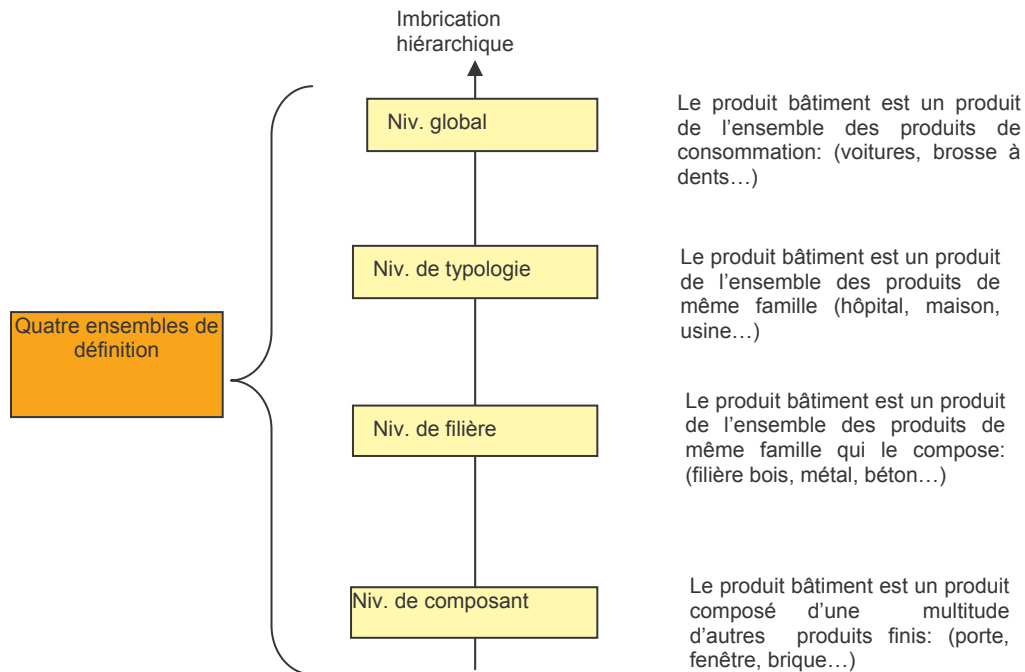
Imbrication hiérarchique

Quatre ensembles de définition

Niv. global

Le produit bâtiment est un produit de l'ensemble des produits de consommation: (voitures, brosse à dents…)

Niv. de typologie

Le produit bâtiment est un produit de l'ensemble des produits de même famille (hôpital, maison, usine…)

Niv. de filière

Le produit bâtiment est un produit de l'ensemble des produits de même famille qui le compose: (filière bois, métal, béton…)

Niv. de composant

Le produit bâtiment est un produit composé d'une multitude d'autres produits finis: (porte, fenêtre, brique…)